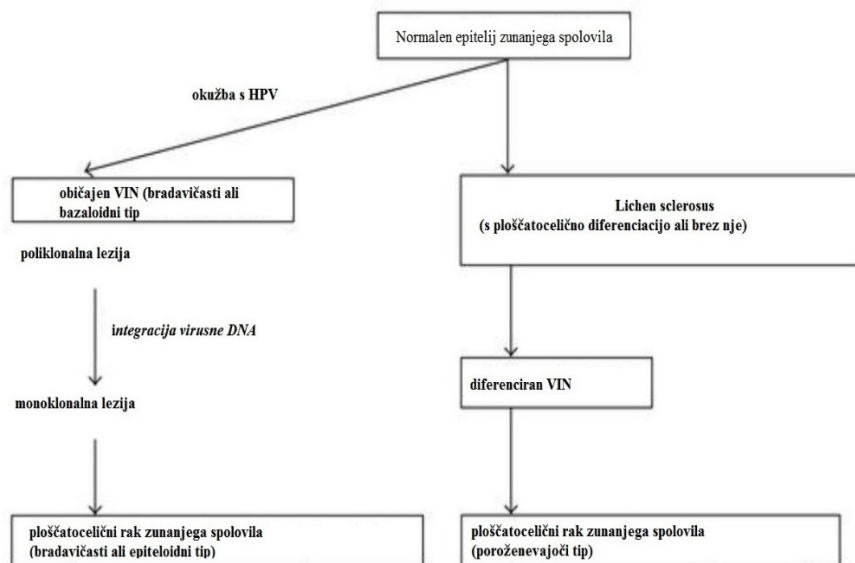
Normalen epitelij zunanjega spolovila

okužba s HPV

običajen VIN (bradavičasti ali bazaloidni tip

poliklonalna lezija

integracija virusne DNA

monoklonalna lezija

ploščatocelični rak zunanjega spolovila (bradavičasti ali epiteloidni tip)

Lichen sclerosus (s ploščatocelično diferenciacijo ali brez nje)

diferenciran VIN

ploščatocelični rak zunanjega spolovila (poroženevajoči tip)